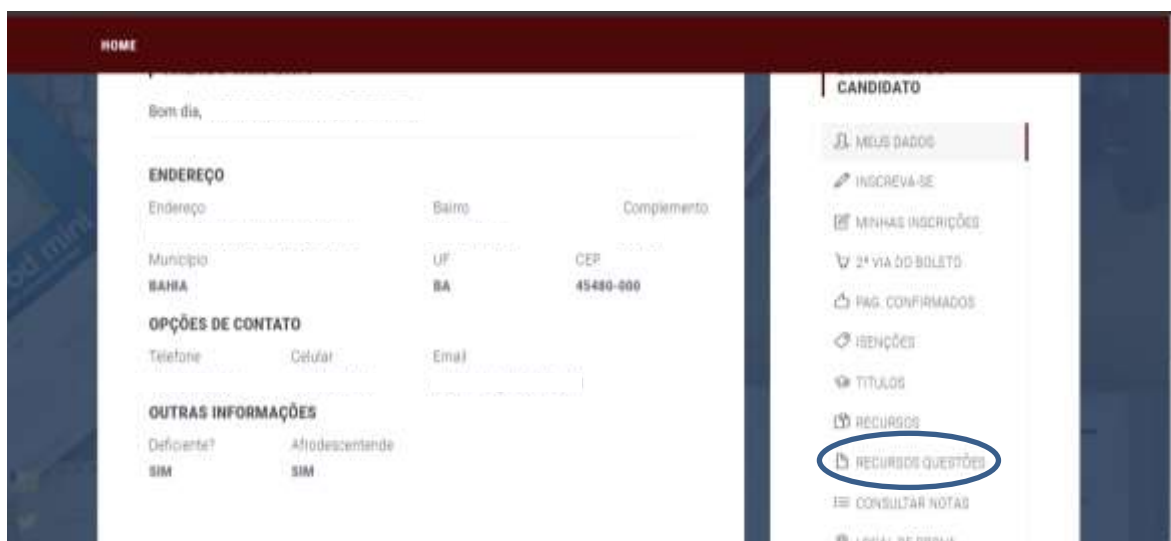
HOME

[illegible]

Bom dia,

ENDEREÇO

Endereço

Bairro

Complemento

Município

BAHIA

UF

BA

CEP

45480-000

OPÇÕES DE CONTATO

Telefone

Celular

Email

OUTRAS INFORMAÇÕES

Deficiente?

SIM

Afrodescentende

SIM

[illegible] CANDIDATO

MEUS DADOS

INSCREVA-SE

MINHAS INSCRIÇÕES

2ª VIA DO BOLETO

PAG. CONFIRMADOS

ISENÇÕES

TITULOS

RECURSOS

RECURSOS QUESTÕES

CONSULTAR NOTAS

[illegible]